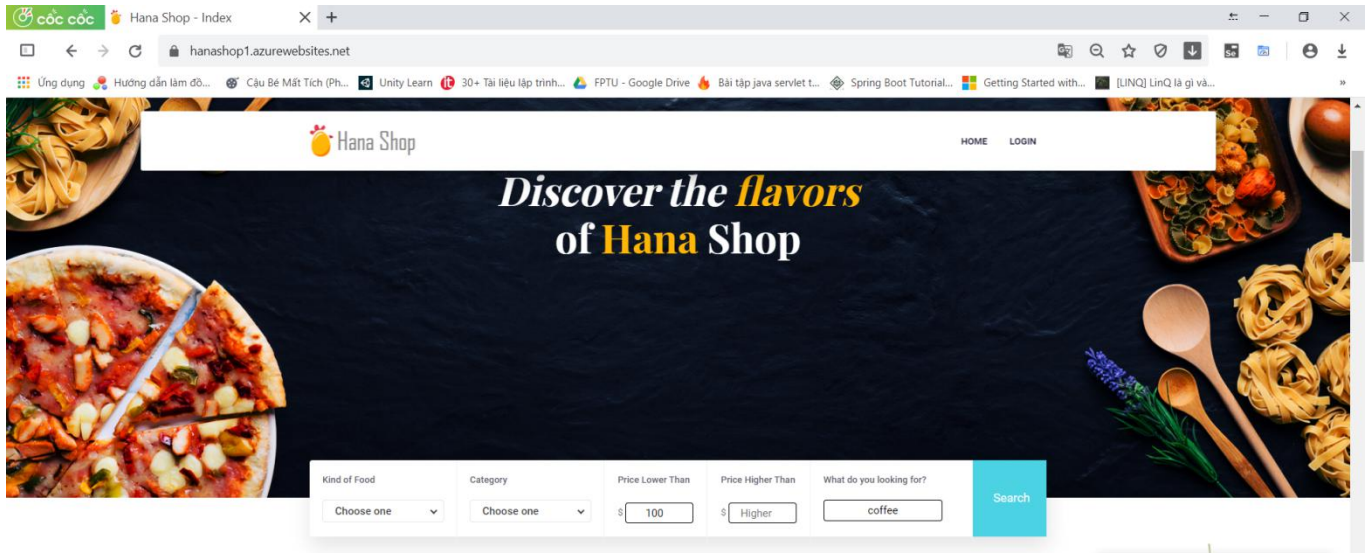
cốc cốc Hana Shop - Index × +

hanashop1.azurewebsites.net

Ứng dụng Hướng dẫn làm đồ... Cậu Bé Mất Tích (Ph... Unity Learn 30+ Tài liệu lập trình... FPTU - Google Drive Bài tập java servlet t... Spring Boot Tutorial... Getting Started with... [LINQ] LinQ là gì và... »

Hana Shop

HOME LOGIN

Discover the flavors
of Hana Shop

| Kind of Food | Category | Price Lower Than | Price Higher Than | What do you looking for? | |
|---|---|---|---|---|---|
| Choose one | Choose one | $ 100 | $ Higher | coffee | Search |